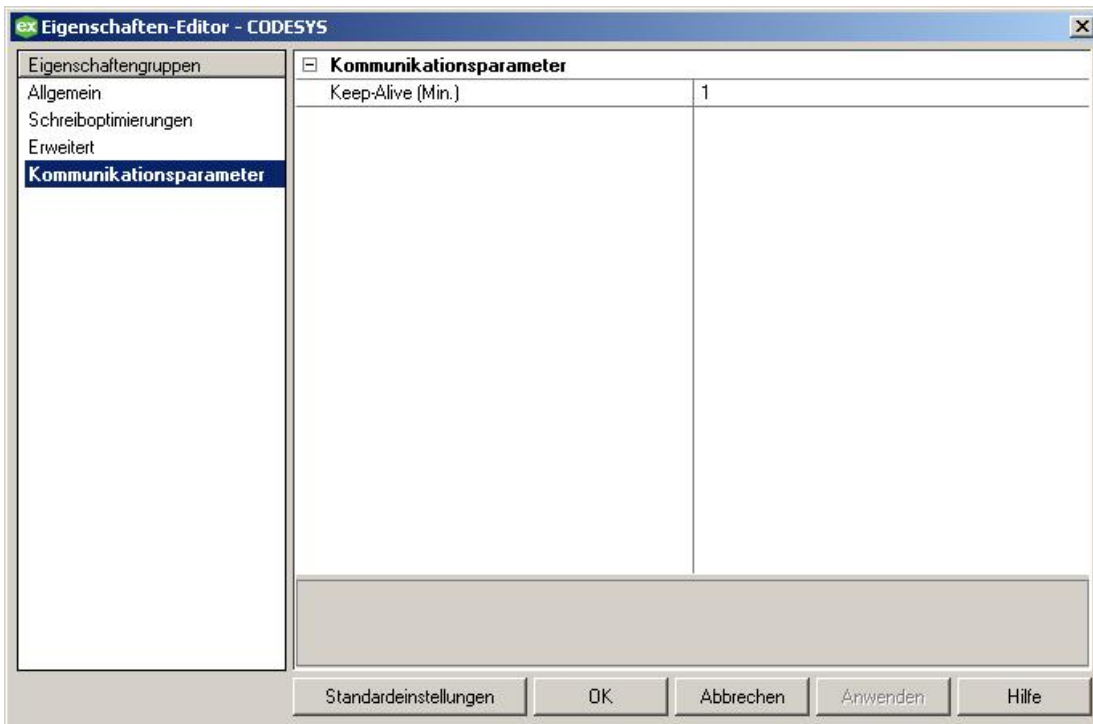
ex Eigenschaften-Editor - CODESYS

Eigenschaftengruppen
Allgemein
Schreiboptimierungen
Erweitert
Kommunikationsparameter

⊟ Kommunikationsparameter

| Keep-Alive (Min.) | 1 |
|---|---|

Standardeinstellungen
OK
Abbrechen
Anwenden
Hilfe